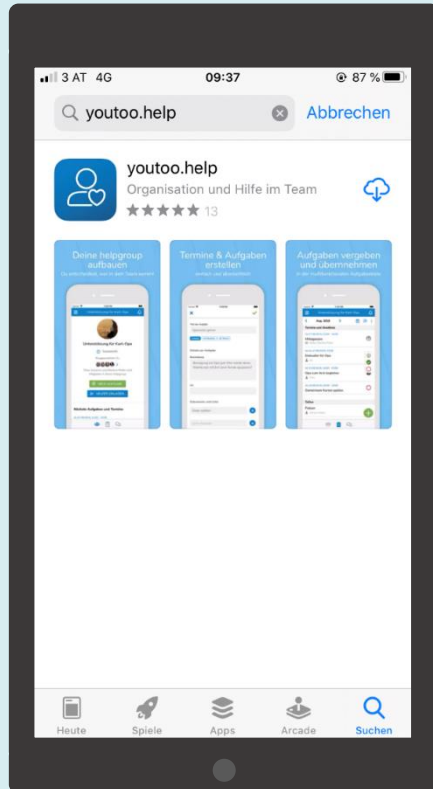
3 AT 4G 09:37 87 %

youtoo.help Abbrechen

youtoo.help
Organisation und Hilfe im Team
★★★★★ 13

Deine helpgroup aufbauen
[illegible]

Unterstützung für Kurt Opa

Termine & Aufgaben erstellen
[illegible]

Aufgaben vergeben und übernehmen
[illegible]

Heute Spiele Apps Arcade Suchen